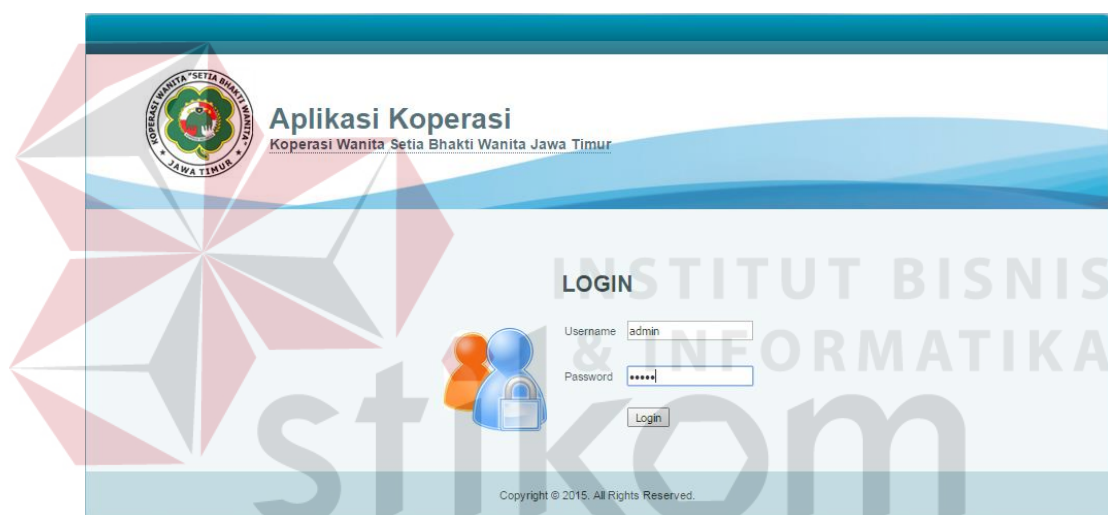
KOPERASI WANITA "SETIA BHAKTI WANITA" JAWA TIMUR

Aplikasi Koperasi
Koperasi Wanita Setia Bhakti Wanita Jawa Timur

INSTITUT BISNIS & INFORMATIKA

LOGIN

Username admin

Password •••••

Login

stikom

Copyright © 2015. All Rights Reserved.